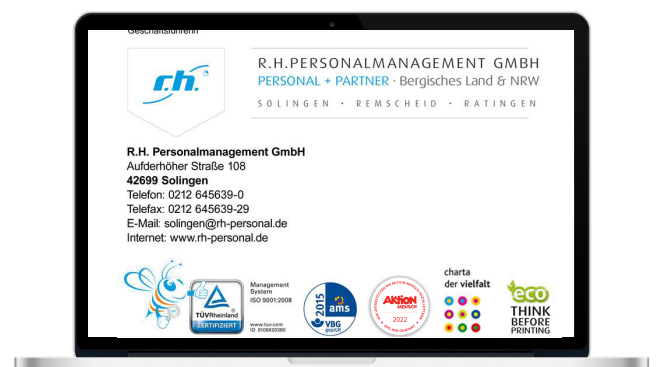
Geschäftsführerin

r.h.

R.H.PERSONALMANAGEMENT GMBH
PERSONAL + PARTNER · Bergisches Land & NRW
SOLINGEN · REMSCHEID · RATINGEN

R.H. Personalmanagement GmbH
Aufderhöher Straße 108
42699 Solingen
Telefon: 0212 645639-0
Telefax: 0212 645639-29
E-Mail: solingen@rh-personal.de
Internet: www.rh-personal.de

TÜVRheinland ZERTIFIZIERT
Management System ISO 9001:2008
www.tuv.com ID 9108620380

2015 ams VBG geprüft

AKTION MENSCH 2022

charta der vielfalt

eco THINK BEFORE PRINTING